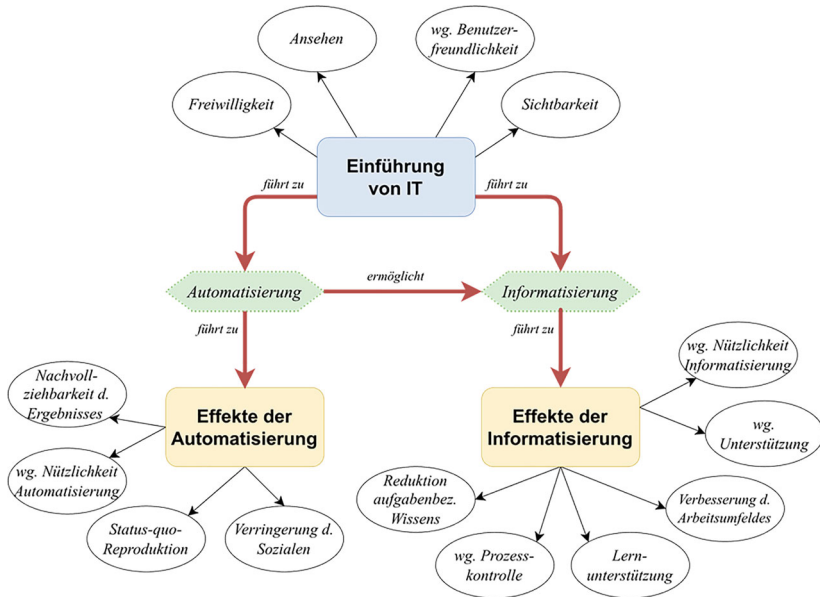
Ansehen

wg. Benutzerfreundlichkeit

Freiwilligkeit

Sichtbarkeit

Einführung von IT

führt zu

führt zu

Automatisierung

ermöglicht

Informatisierung

führt zu

führt zu

Nachvollziehbarkeit d. Ergebnisses

wg. Nützlichkeit Informatisierung

Effekte der Automatisierung

Effekte der Informatisierung

wg. Unterstützung

wg. Nützlichkeit Automatisierung

Reduktion aufgabenbez. Wissens

Verbesserung d. Arbeitsumfeldes

Status-quo-Reproduktion

Verringerung d. Sozialen

wg. Prozesskontrolle

Lernunterstützung